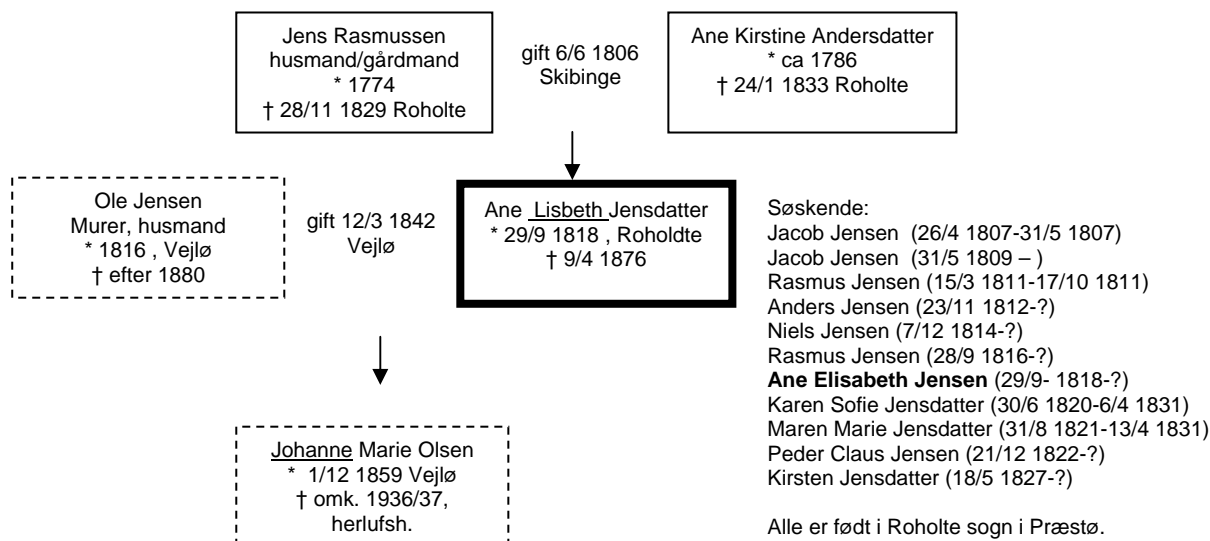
Jens Rasmussen
husmand/gårdmand
* 1774
† 28/11 1829 Roholte

gift 6/6 1806
Skibinge

Ane Kirstine Andersdatter
* ca 1786
† 24/1 1833 Roholte

Ole Jensen
Murer, husmand
* 1816 , Vejlø
† efter 1880

gift 12/3 1842
Vejlø

Ane Lisbeth Jensdatter
* 29/9 1818 , Roholdte
† 9/4 1876

Søskende:
Jacob Jensen (26/4 1807-31/5 1807)
Jacob Jensen (31/5 1809 – )
Rasmus Jensen (15/3 1811-17/10 1811)
Anders Jensen (23/11 1812-?)
Niels Jensen (7/12 1814-?)
Rasmus Jensen (28/9 1816-?)
**Ane Elisabeth Jensen** (29/9- 1818-?)
Karen Sofie Jensdatter (30/6 1820-6/4 1831)
Maren Marie Jensdatter (31/8 1821-13/4 1831)
Peder Claus Jensen (21/12 1822-?)
Kirsten Jensdatter (18/5 1827-?)

Alle er født i Roholte sogn i Præstø.

Johanne Marie Olsen
* 1/12 1859 Vejlø
† omk. 1936/37,
herlufsh.